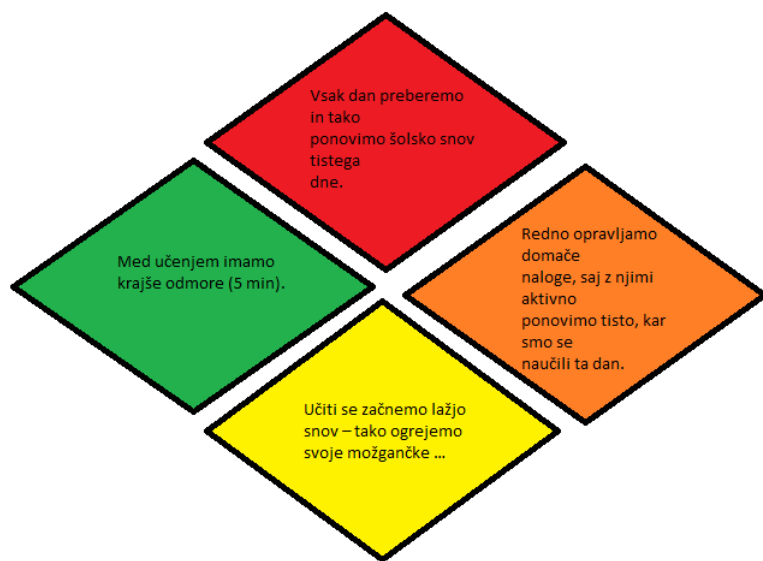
Vsak dan preberemo in tako ponovimo šolsko snov tistega dne.

Med učenjem imamo krajše odmore (5 min).

Redno opravljamo domače naloge, saj z njimi aktivno ponovimo tisto, kar smo se naučili ta dan.

Učiti se začnemo lažjo snov – tako ogrejemo svoje možgančke …